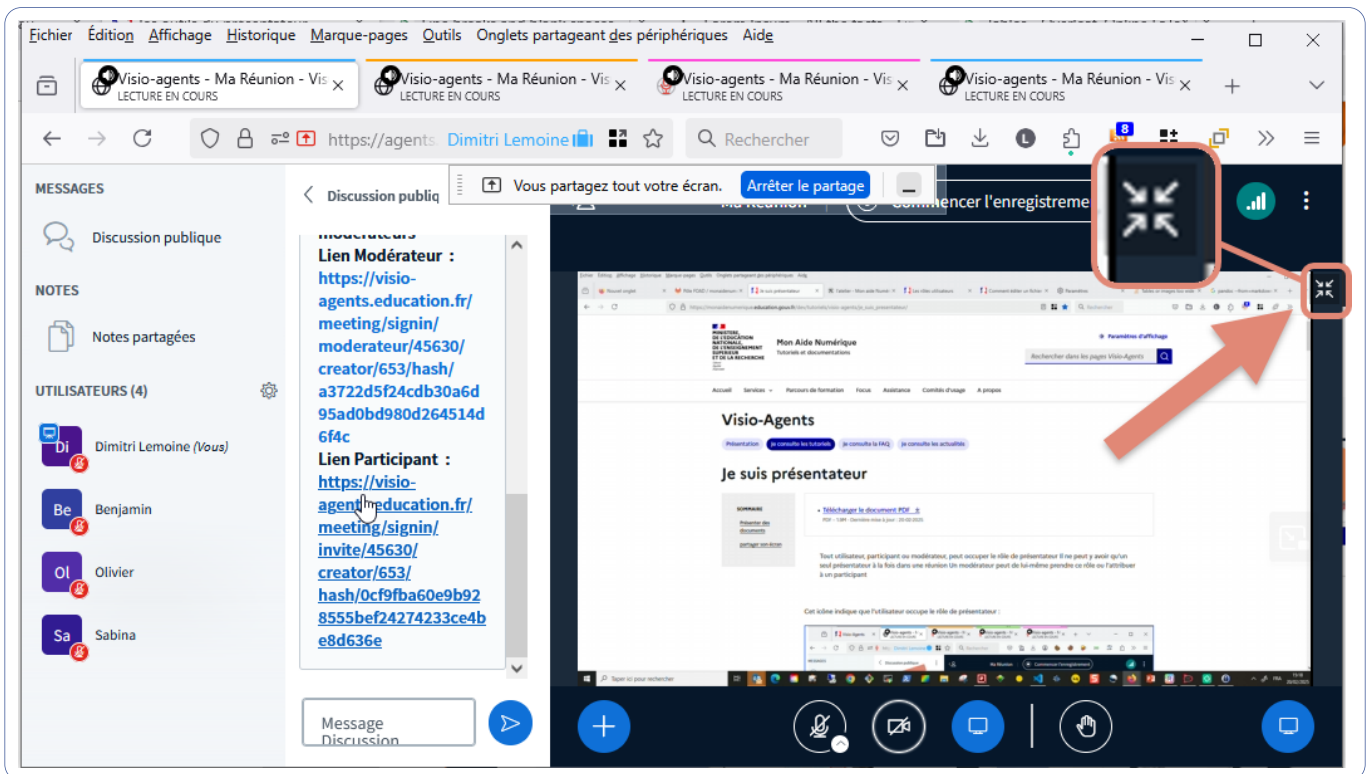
Fichier Édition Affichage Historique Marque-pages Outils Onglets partageant des périphériques Aide

Visio-agents - Ma Réunion - Vis
LECTURE EN COURS
Visio-agents - Ma Réunion - Vis
LECTURE EN COURS
Visio-agents - Ma Réunion - Vis
LECTURE EN COURS
Visio-agents - Ma Réunion - Vis
LECTURE EN COURS

https://agents. Dimitri Lemoine
Rechercher
8

Vous partagez tout votre écran. Arrêter le partage

MESSAGES
Discussion publique
NOTES
Notes partagées
UTILISATEURS (4)
Di Dimitri Lemoine (Vous)
Be Benjamin
Ol Olivier
Sa Sabina

Discussion publique

Lien Modérateur :
https://visio-agents.education.fr/meeting/signin/moderateur/45630/creator/653/hash/a3722d5f24cdb30a6d95ad0bd980d264514d6f4c
Lien Participant :
https://visio-agents.education.fr/meeting/signin/invite/45630/creator/653/hash/0cf9fba60e9b928555bef24274233ce4be8d636e

Message Discussion

Ma Réunion
Commencer l'enregistrement

Mon Aide Numérique
Tutoriels et documentations
Paramètres d'affichage
Rechercher dans les pages Visio-Agents
Accueil Services Parcours de formation Focus Assistance Comités d'usage A propos
Visio-Agents
Présentation Je consulte les tutoriels Je consulte la FAQ Je consulte les actualités
Je suis présentateur
SOMMAIRE
Présenter des documents
partager son écran
Télécharger le document PDF
Tout utilisateur, participant ou modérateur, peut occuper le rôle de présentateur Il ne peut y avoir qu'un seul présentateur à la fois dans une réunion Un modérateur peut de lui-même prendre ce rôle ou l'attribuer à un participant
Cet icône indique que l'utilisateur occupe le rôle de présentateur :
Taper ici pour rechercher